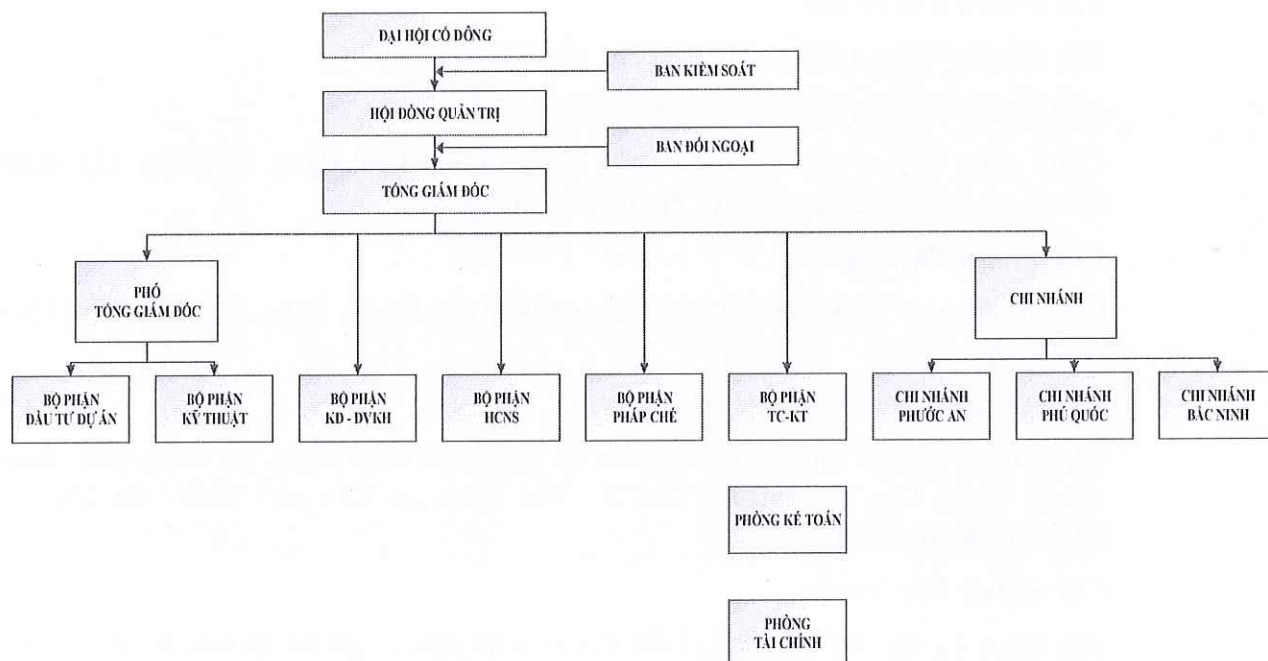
ĐẠI HỘI CỔ ĐÔNG

BAN KIỂM SOÁT

HỘI ĐỒNG QUẢN TRỊ

BAN ĐỐI NGOẠI

TỔNG GIÁM ĐỐC

PHÓ TỔNG GIÁM ĐỐC

CHI NHÁNH

BỘ PHẬN ĐẦU TƯ DỰ ÁN

BỘ PHẬN KỸ THUẬT

BỘ PHẬN KD - DVKH

BỘ PHẬN HCNS

BỘ PHẬN PHÁP CHẾ

BỘ PHẬN TC-KT

CHI NHÁNH PHƯỚC AN

CHI NHÁNH PHÚ QUỐC

CHI NHÁNH BẮC NINH

PHÒNG KẾ TOÁN

PHÒNG TÀI CHÍNH